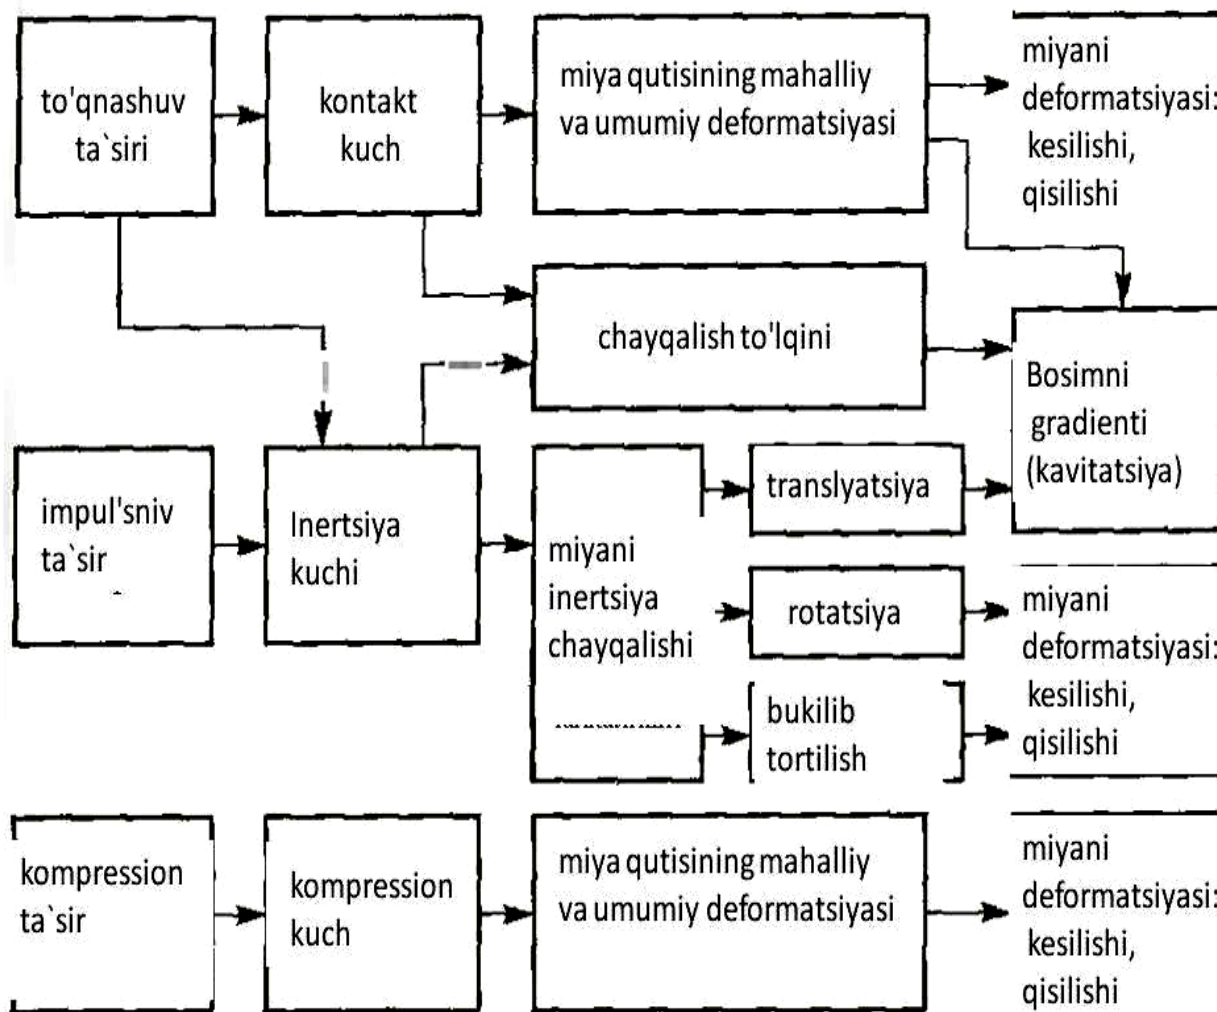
to'qnashuv ta`siri

kontakt kuch

miya qutisining mahalliy va umumiy deformatsiyasi

miyani deformatsiyasi: kesilishi, qisilishi

chayqalish to'lqini

Bosimni gradienti (kavitatsiya)

impul'sniv ta`sir

Inertsiya kuchi

miyani inertsiya chayqalishi

translyatsiya

rotatsiya

miyani deformatsiyasi: kesilishi, qisilishi

bukilib tortilish

kompression ta`sir

kompression kuch

miya qutisining mahalliy va umumiy deformatsiyasi

miyani deformatsiyasi: kesilishi, qisilishi